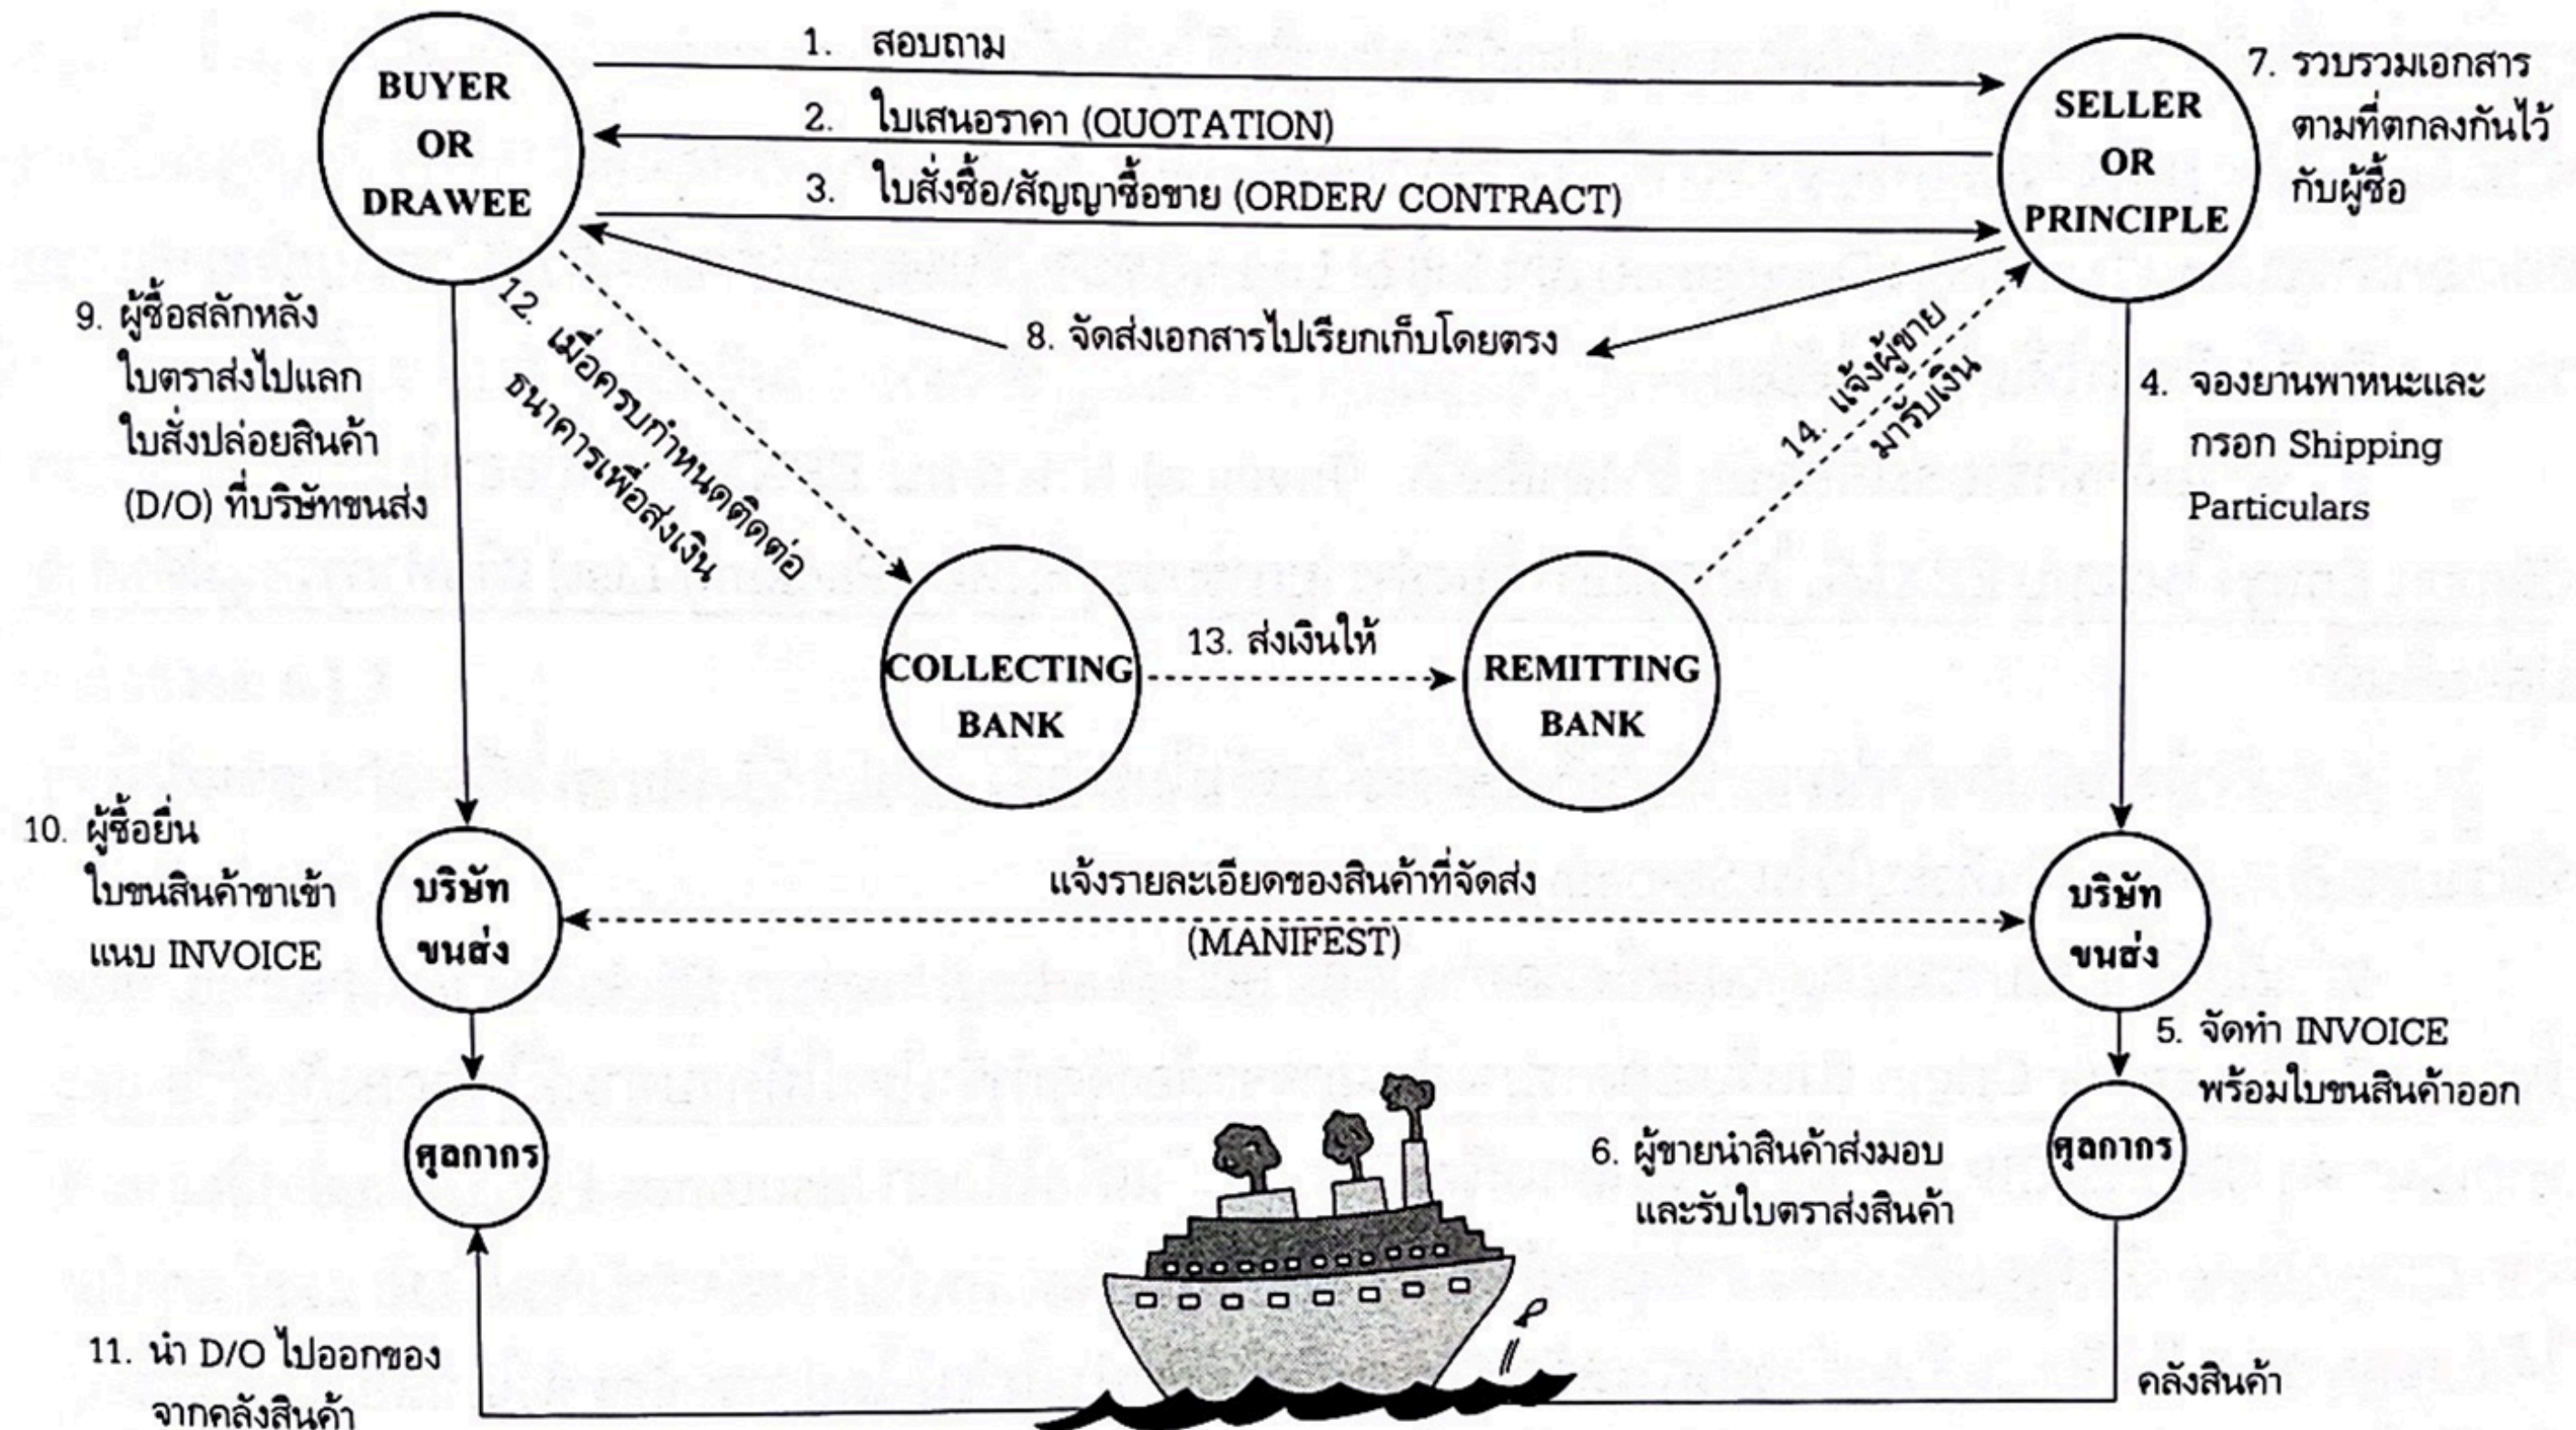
BUYER OR DRAWEE

1. สอบถาม

2. ใบเสนอราคา (QUOTATION)

3. ใบสั่งซื้อ/สัญญาซื้อขาย (ORDER/ CONTRACT)

SELLER OR PRINCIPLE

7. รวบรวมเอกสารตามที่ตกลงกันไว้กับผู้ซื้อ

9. ผู้ซื้อสลักหลังใบตราส่งไปแลกใบสั่งปล่อยสินค้า (D/O) ที่บริษัทขนส่ง

12. เมื่อครบกำหนดติดต่อธนาคารเพื่อส่งเงิน

8. จัดส่งเอกสารไปเรียกเก็บโดยตรง

14. แจ้งผู้ขายมารับเงิน

4. จองยานพาหนะและกรอก Shipping Particulars

COLLECTING BANK

13. ส่งเงินให้

REMITTING BANK

10. ผู้ซื้อยื่นใบขนสินค้าขาเข้าแนบ INVOICE

บริษัทขนส่ง

แจ้งรายละเอียดของสินค้าที่จัดส่ง (MANIFEST)

บริษัทขนส่ง

5. จัดทำ INVOICE พร้อมใบขนสินค้าออก

ศุลกากร

6. ผู้ขายนำสินค้าส่งมอบและรับใบตราส่งสินค้า

ศุลกากร

11. นำ D/O ไปออกของจากคลังสินค้า

คลังสินค้า